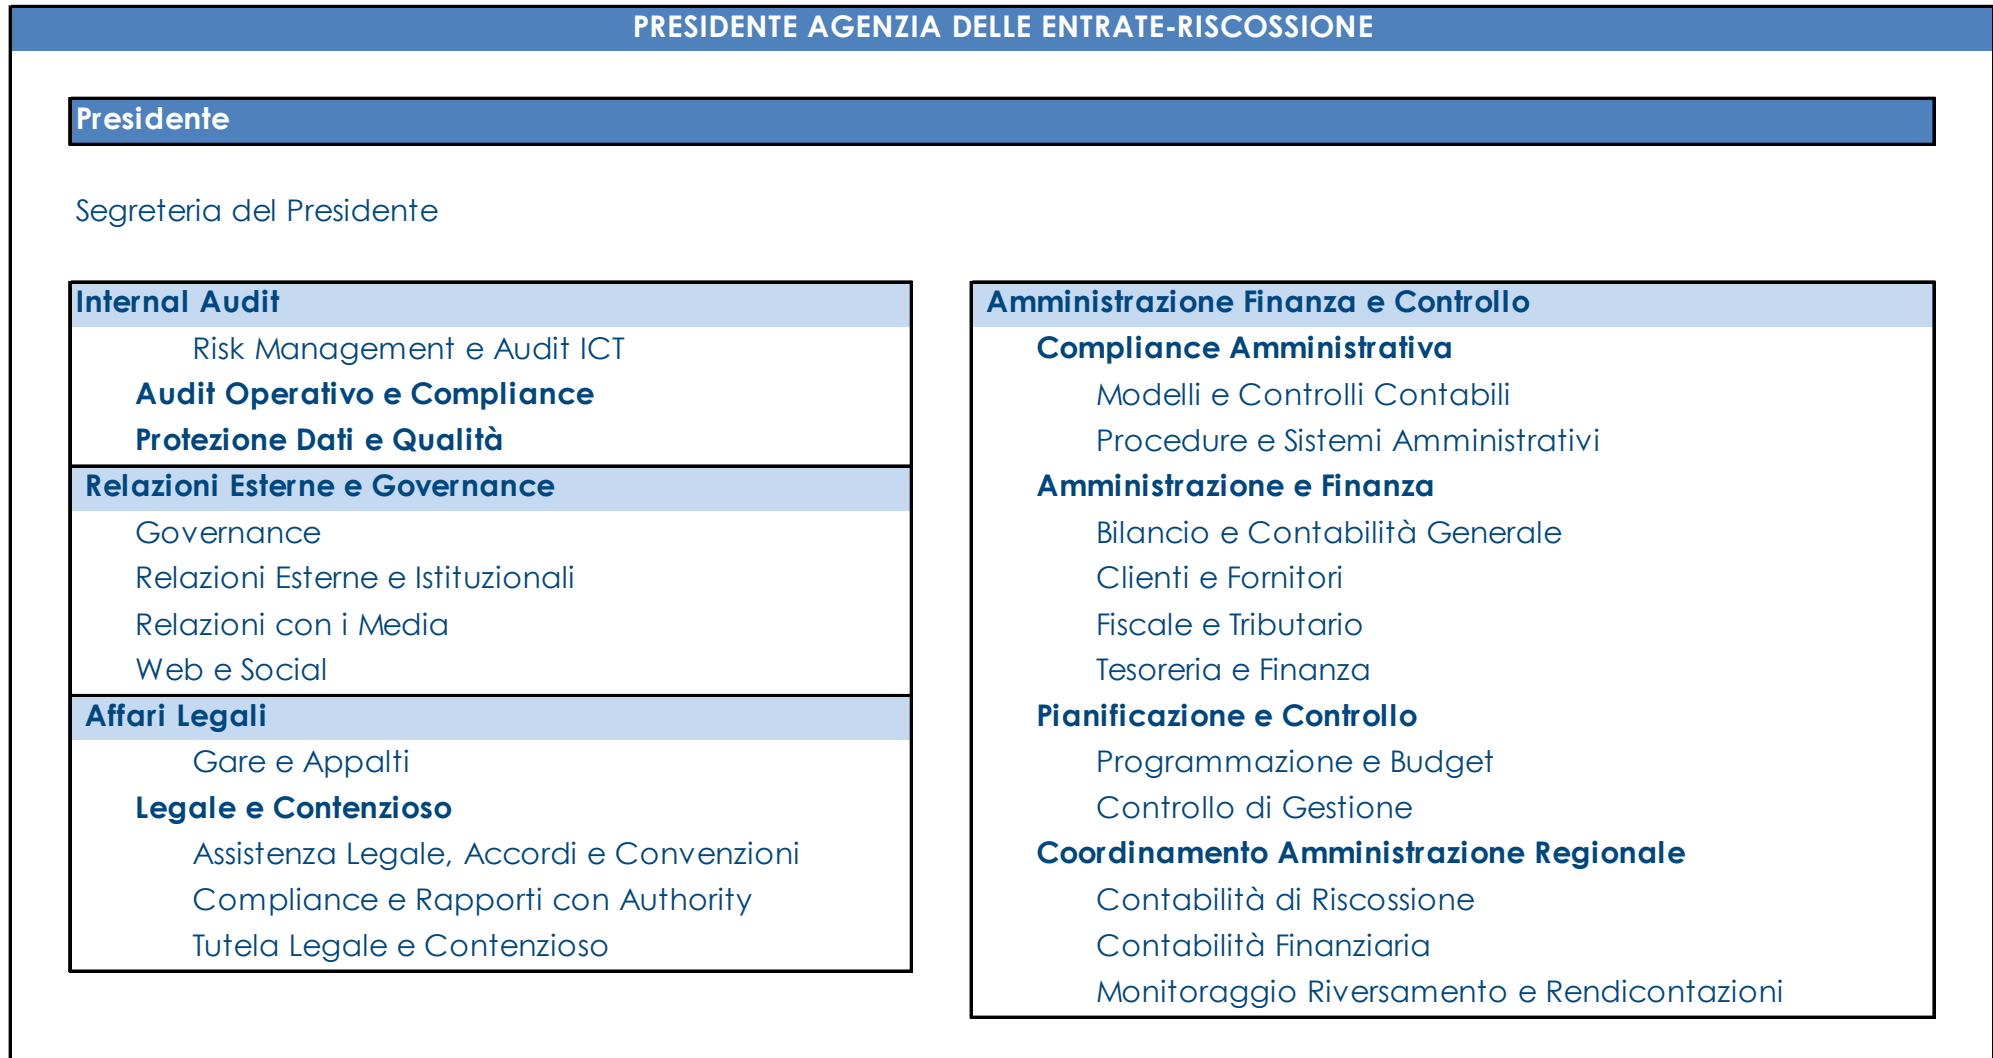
PRESIDENTE AGENZIA DELLE ENTRATE-RISCOSSIONE

Presidente

Segreteria del Presidente

Internal Audit
Risk Management e Audit ICT
Audit Operativo e Compliance
Protezione Dati e Qualità

Relazioni Esterne e Governance
Governance
Relazioni Esterne e Istituzionali
Relazioni con i Media
Web e Social

Affari Legali
Gare e Appalti
Legale e Contenzioso
Assistenza Legale, Accordi e Convenzioni
Compliance e Rapporti con Authority
Tutela Legale e Contenzioso

Amministrazione Finanza e Controllo
Compliance Amministrativa
Modelli e Controlli Contabili
Procedure e Sistemi Amministrativi
Amministrazione e Finanza
Bilancio e Contabilità Generale
Clienti e Fornitori
Fiscale e Tributario
Tesoreria e Finanza
Pianificazione e Controllo
Programmazione e Budget
Controllo di Gestione
Coordinamento Amministrazione Regionale
Contabilità di Riscossione
Contabilità Finanziaria
Monitoraggio Riversamento e Rendicontazioni